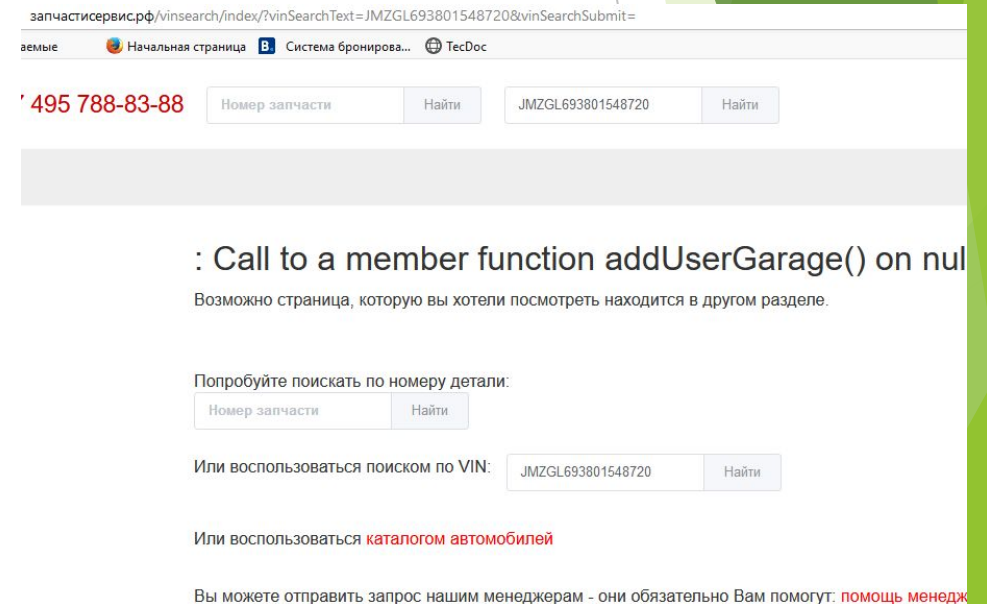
запчастисервис.рф/vinsearch/index/?vinSearchText=JMZGL693801548720&vinSearchSubmit=

аемые Начальная страница Система бронирова... TecDoc

7 495 788-83-88 Номер запчасти Найти JMZGL693801548720 Найти

: Call to a member function addUserGarage() on nul

Возможно страница, которую вы хотели посмотреть находится в другом разделе.

Попробуйте поискать по номеру детали:

Номер запчасти Найти

Или воспользоваться поиском по VIN: JMZGL693801548720 Найти

Или воспользоваться каталогом автомобилей

Вы можете отправить запрос нашим менеджерам - они обязательно Вам помогут: помощь менедж